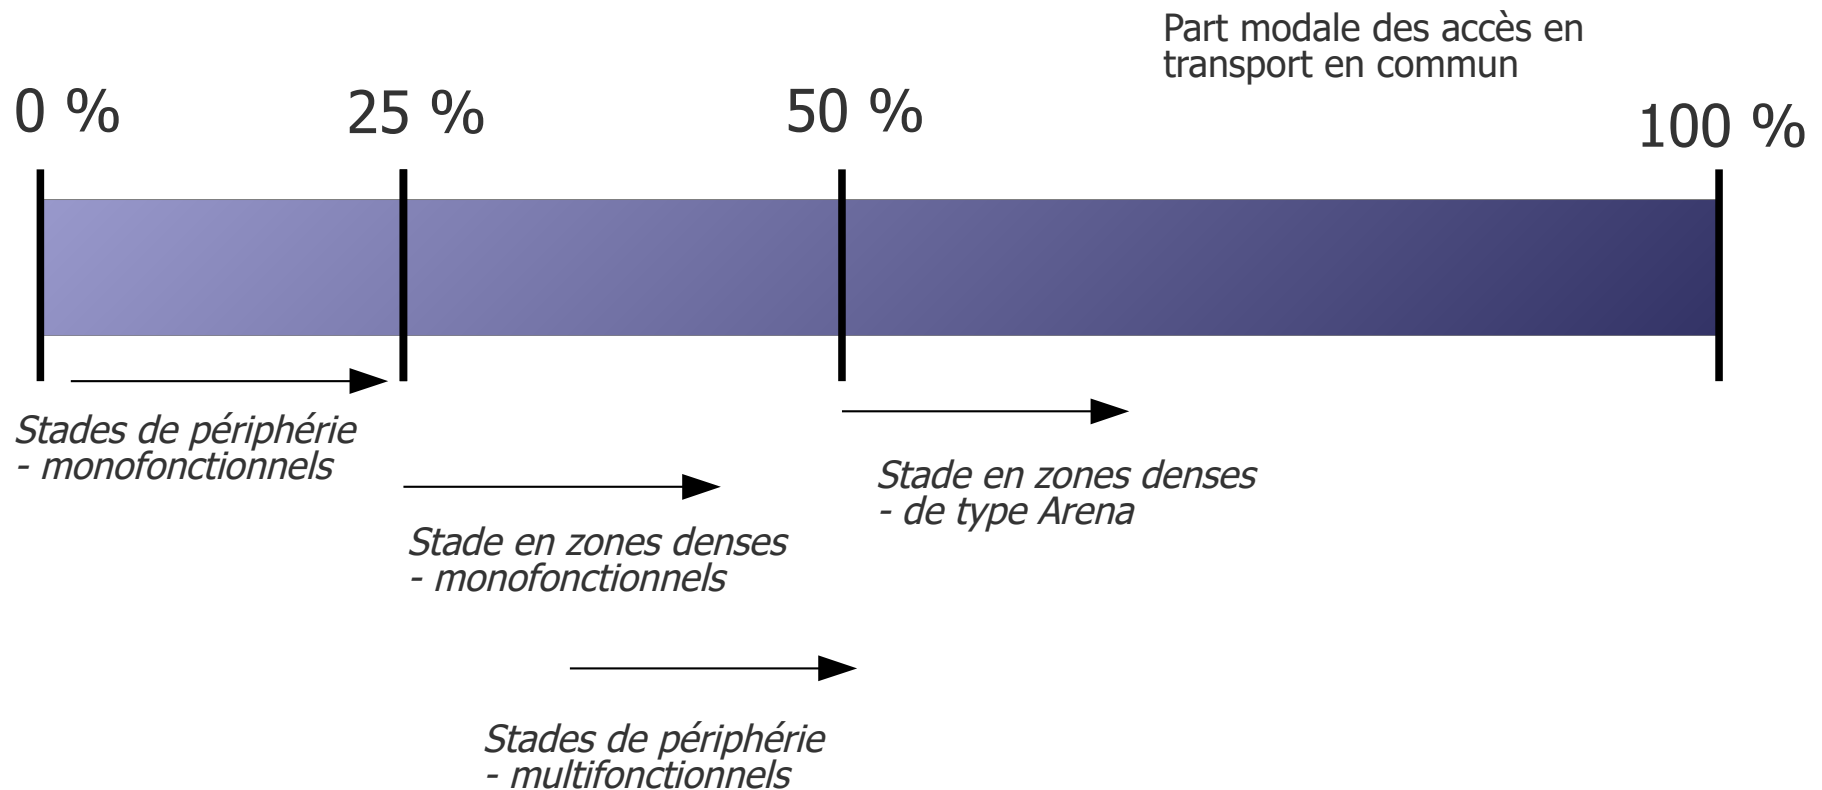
Part modale des accès en transport en commun

0 %

25 %

50 %

100 %

Stades de périphérie
- monofonctionnels

Stade en zones denses
- de type Arena

Stade en zones denses
- monofonctionnels

Stades de périphérie
- multifonctionnels